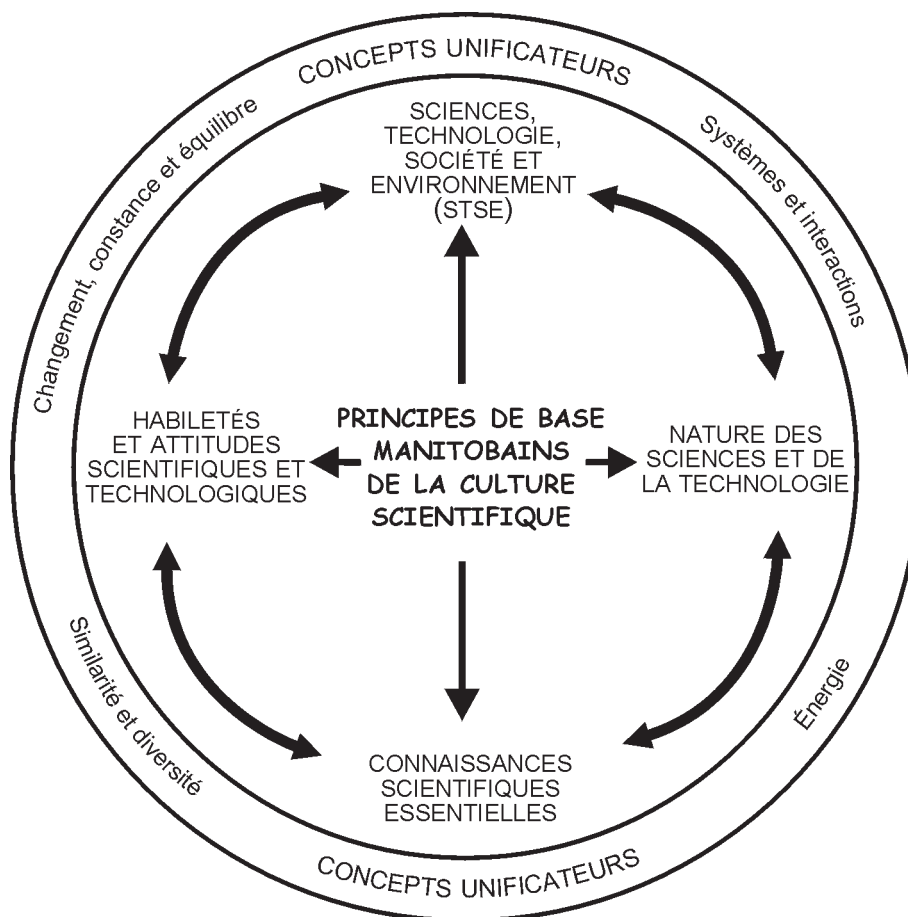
CONCEPTS UNIFICATEURS

Changement, constance et équilibre

Systèmes et interactions

SCIENCES, TECHNOLOGIE, SOCIÉTÉ ET ENVIRONNEMENT (STSE)

HABILETÉS ET ATTITUDES SCIENTIFIQUES ET TECHNOLOGIQUES

PRINCIPES DE BASE MANITOBAINS DE LA CULTURE SCIENTIFIQUE

NATURE DES SCIENCES ET DE LA TECHNOLOGIE

CONNAISSANCES SCIENTIFIQUES ESSENTIELLES

Similarité et diversité

Énergie

CONCEPTS UNIFICATEURS